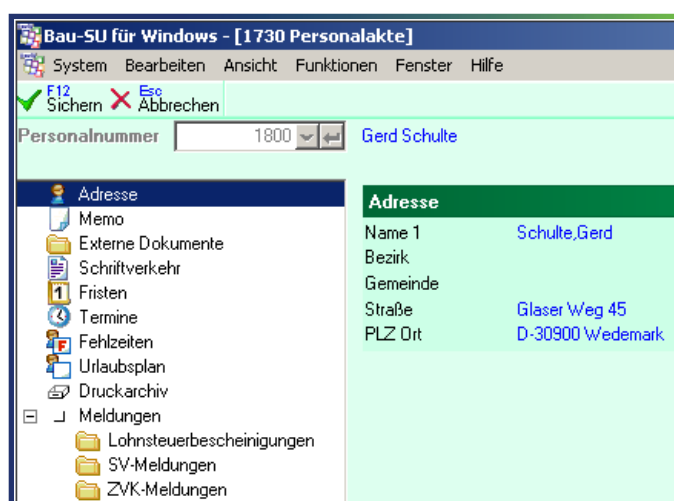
Bau-SU für Windows - [1730 Personalakte]

System Bearbeiten Ansicht Funktionen Fenster Hilfe

F12 Sichern Esc Abbrechen

Personalnummer 1800 Gerd Schulte

Adresse
Memo
Externe Dokumente
Schriftverkehr
Fristen
Termine
Fehlzeiten
Urlaubsplan
Druckarchiv
Meldungen
Lohnsteuerbescheinigungen
SV-Meldungen
ZVK-Meldungen

Adresse

| | |
|---|---|
| Name 1 | Schulte,Gerd |
| Bezirk | |
| Gemeinde | |
| Straße | Glaser Weg 45 |
| PLZ Ort | D-30900 Wedemark |